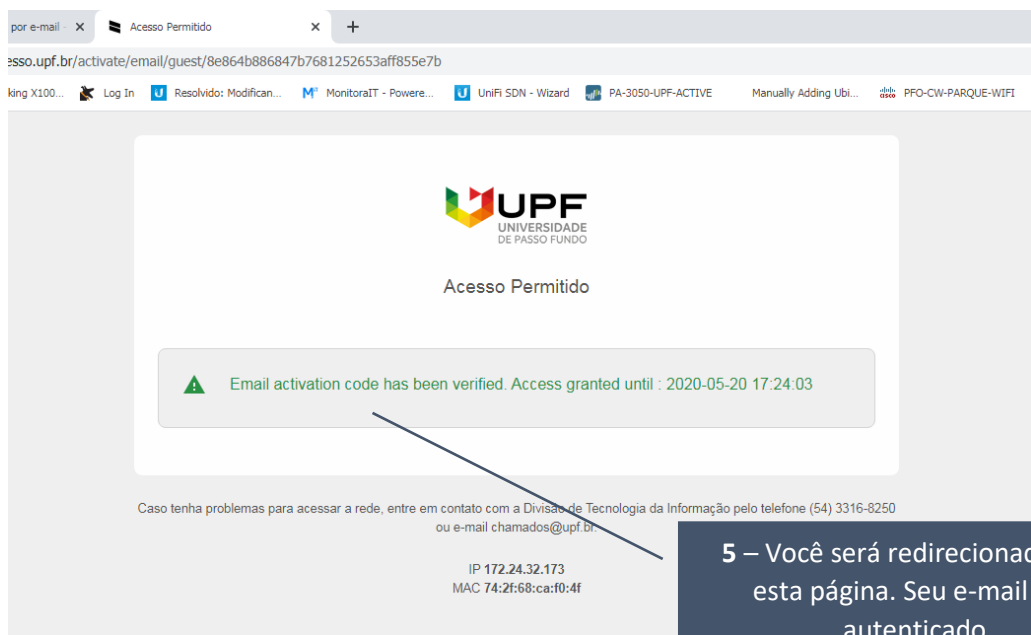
por e-mail ×
Acesso Permitido ×
+

esso.upf.br/activate/email/guest/8e864b886847b7681252653aff855e7b

king X100... Log In Resolvido: Modifican... MonitoraIT - Powere... UniFi SDN - Wizard PA-3050-UPF-ACTIVE Manually Adding Ubi... PFO-CW-PARQUE-WIFI

UPF
UNIVERSIDADE DE PASSO FUNDO

Acesso Permitido

Email activation code has been verified. Access granted until : 2020-05-20 17:24:03

Caso tenha problemas para acessar a rede, entre em contato com a Divisão de Tecnologia da Informação pelo telefone (54) 3316-8250 ou e-mail chamados@upf.br

IP 172.24.32.173
MAC 74:2f:68:ca:f0:4f

5 – Você será redirecionad esta página. Seu e-mail autenticado